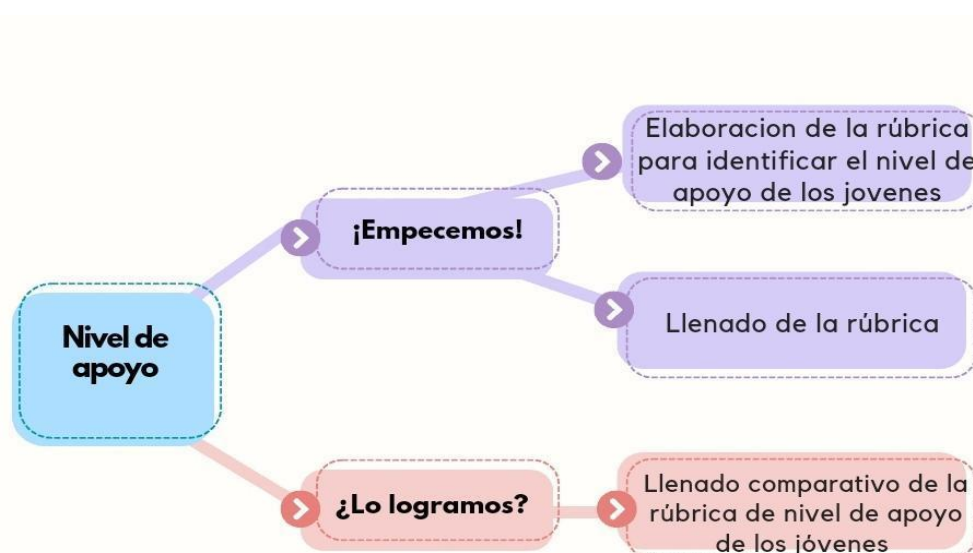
Nivel de apoyo

¡Empecemos!

Elaboracion de la rúbrica para identificar el nivel de apoyo de los jovenes

Llenado de la rúbrica

¿Lo logramos?

Llenado comparativo de la rúbrica de nivel de apoyo de los jóvenes